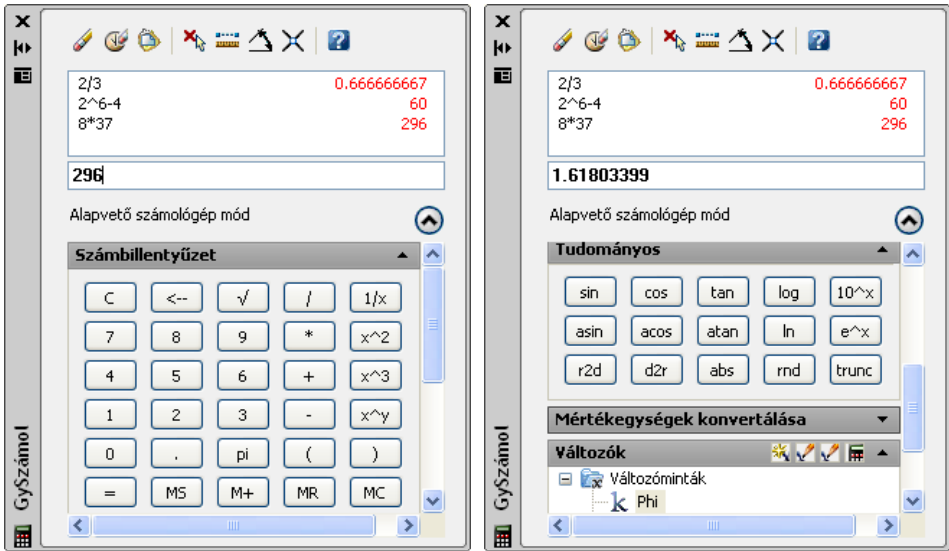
| 2/3 | 0.666666667 |
|---|---|
| 2^6-4 | 60 |
| 8*37 | 296 |

296

Alapvető számológép mód

Számbillentyűzet

| C | <-- | √ | / | 1/x |
|---|---|---|---|---|
| 7 | 8 | 9 | * | x^2 |
| 4 | 5 | 6 | + | x^3 |
| 1 | 2 | 3 | - | x^y |
| 0 | . | pi | ( | ) |
| = | MS | M+ | MR | MC |

GySzámol

| 2/3 | 0.666666667 |
|---|---|
| 2^6-4 | 60 |
| 8*37 | 296 |

1.61803399

Alapvető számológép mód

Tudományos

| sin | cos | tan | log | 10^x |
|---|---|---|---|---|
| asin | acos | atan | ln | e^x |
| r2d | d2r | abs | rnd | trunc |

Mértékegységek konvertálása

Változók

Változóminták

Phi

GySzámol